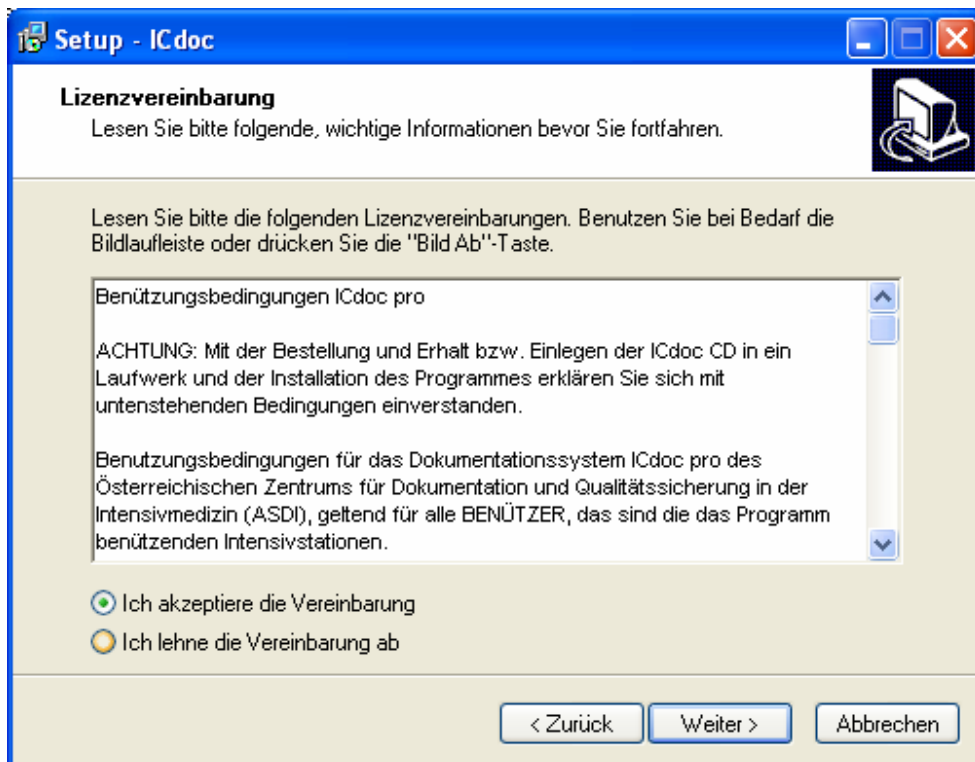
Setup - ICdoc

Lizenzvereinbarung
Lesen Sie bitte folgende, wichtige Informationen bevor Sie fortfahren.

Lesen Sie bitte die folgenden Lizenzvereinbarungen. Benutzen Sie bei Bedarf die Bildlaufleiste oder drücken Sie die "Bild Ab"-Taste.

Benützungsbedingungen ICdoc pro

ACHTUNG: Mit der Bestellung und Erhalt bzw. Einlegen der ICdoc CD in ein Laufwerk und der Installation des Programmes erklären Sie sich mit untenstehenden Bedingungen einverstanden.

Benutzungsbedingungen für das Dokumentationssystem ICdoc pro des Österreichischen Zentrums für Dokumentation und Qualitätssicherung in der Intensivmedizin (ASDI), geltend für alle BENÜTZER, das sind die das Programm benützenden Intensivstationen.

Ich akzeptiere die Vereinbarung
Ich lehne die Vereinbarung ab

< Zurück
Weiter >
Abbrechen